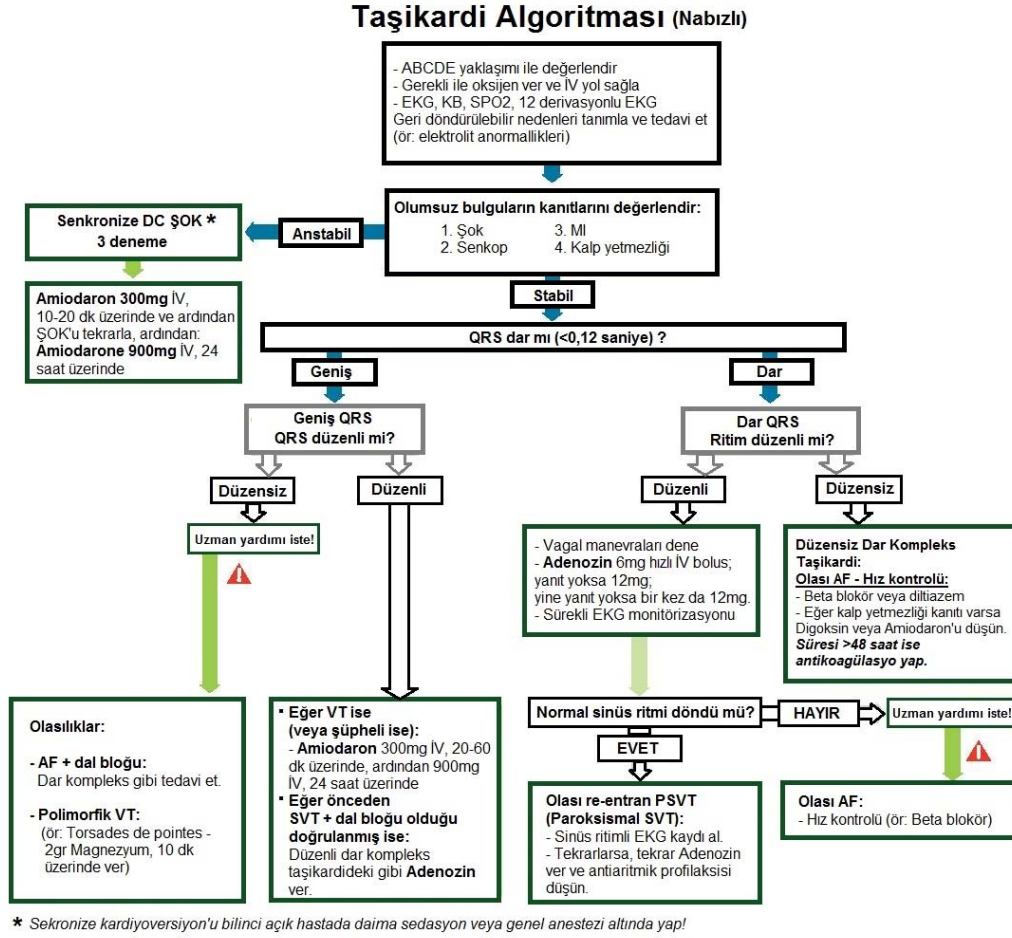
Taşikardi Algoritması (Nabızlı)

- ABCDE yaklaşımı ile değerlendir
- Gerekli ile oksijen ver ve İV yol sağla
- EKG, KB, SPO2, 12 derivasyonlu EKG
Geri döndürülebilir nedenleri tanımla ve tedavi et (ör: elektrolit anormallikleri)

Olumsuz bulguların kanıtlarını değerlendir:
1. Şok
2. Senkop
3. MI
4. Kalp yetmezliği

Anstabil

Senkronize DC ŞOK *
3 deneme

Amiodaron 300mg İV, 10-20 dk üzerinde ve ardından ŞOK'u tekrarla, ardından: Amiodarone 900mg İV, 24 saat üzerinde

Stabil

QRS dar mı (<0,12 saniye) ?

Geniş

Dar

Geniş QRS
QRS düzenli mi?

Dar QRS
Ritim düzenli mi?

Düzensiz

Düzenli

Düzenli

Düzensiz

Uzman yardımı iste!

- Vagal manevraları dene
- Adenozin 6mg hızlı İV bolus; yanıt yoksa 12mg; yine yanıt yoksa bir kez da 12mg.
- Sürekli EKG monitörizasyonu

Düzensiz Dar Kompleks Taşikardi:
Olası AF - Hız kontrolü:
- Beta blokör veya diltiazem
- Eğer kalp yetmezliği kanıtı varsa Digoksin veya Amiodaron'u düşün.
Süresi >48 saat ise antikoagülasyo yap.

Olasılıklar:

- AF + dal bloğu:
Dar kompleks gibi tedavi et.

- Polimorfik VT:
(ör: Torsades de pointes - 2gr Magnezyum, 10 dk üzerinde ver)

▪ Eğer VT ise (veya şüpheli ise):
- Amiodaron 300mg İV, 20-60 dk üzerinde, ardından 900mg İV, 24 saat üzerinde
▪ Eğer önceden SVT + dal bloğu olduğu doğrulanmış ise:
Düzenli dar kompleks taşikardideki gibi Adenozin ver.

Normal sinüs ritmi döndü mü?

HAYIR

Uzman yardımı iste!

EVET

Olası re-entran PSVT (Paroksismal SVT):
- Sinüs ritimli EKG kaydı al.
- Tekrarlarsa, tekrar Adenozin ver ve antiaritmik profilaksisi düşün.

Olası AF:
- Hız kontrolü (ör: Beta blokör)

* Sekronize kardiyoversiyon'u bilinci açık hastada daima sedasyon veya genel anestezi altında yap!